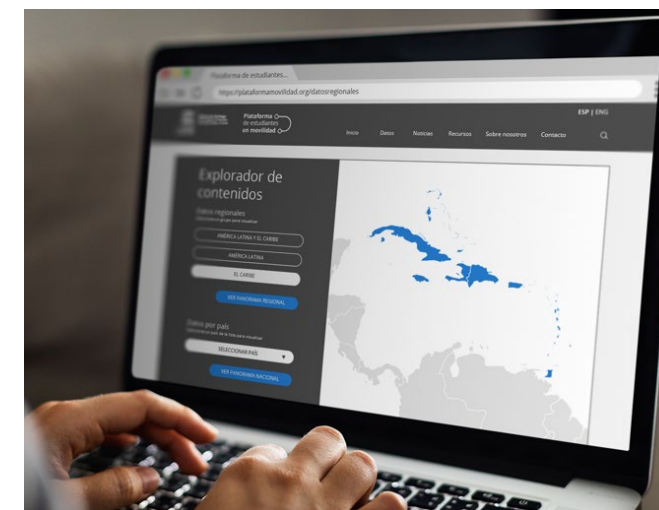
Plataforma de estudiantes...

https://plataformamovilidad.org/datosregionales

ESP | ENG

Plataforma de estudiantes en movilidad

Inicio Datos Noticias Recursos Sobre nosotros Contacto

Explorador de contenidos

Datos regionales

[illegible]

AMÉRICA LATINA Y EL CARIBE

AMÉRICA LATINA

EL CARIBE

VER PANORAMA REGIONAL

Datos por país

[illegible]

SELECCIONAR PAÍS

VER PANORAMA NACIONAL